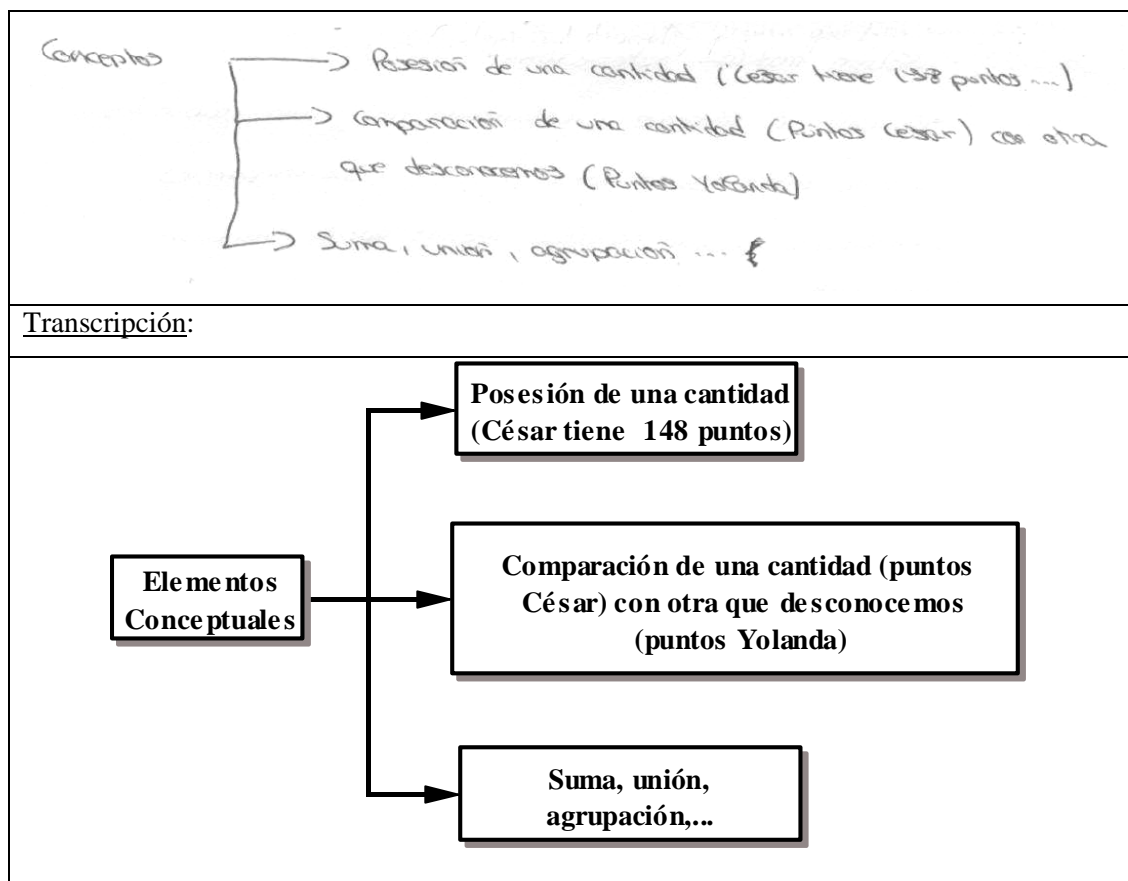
Conceptos

→ Posesion de una cantidad (Cesar tiene 148 puntos ...)

→ Comparacion de una cantidad (Puntos Cesar) con otra que desconocemos (Puntos Yolanda)

→ Suma, union, agrupacion ... {

Transcripción:

Elementos Conceptuales

Posesión de una cantidad (César tiene 148 puntos)

Comparación de una cantidad (puntos César) con otra que desconocemos (puntos Yolanda)

Suma, unión, agrupación,...